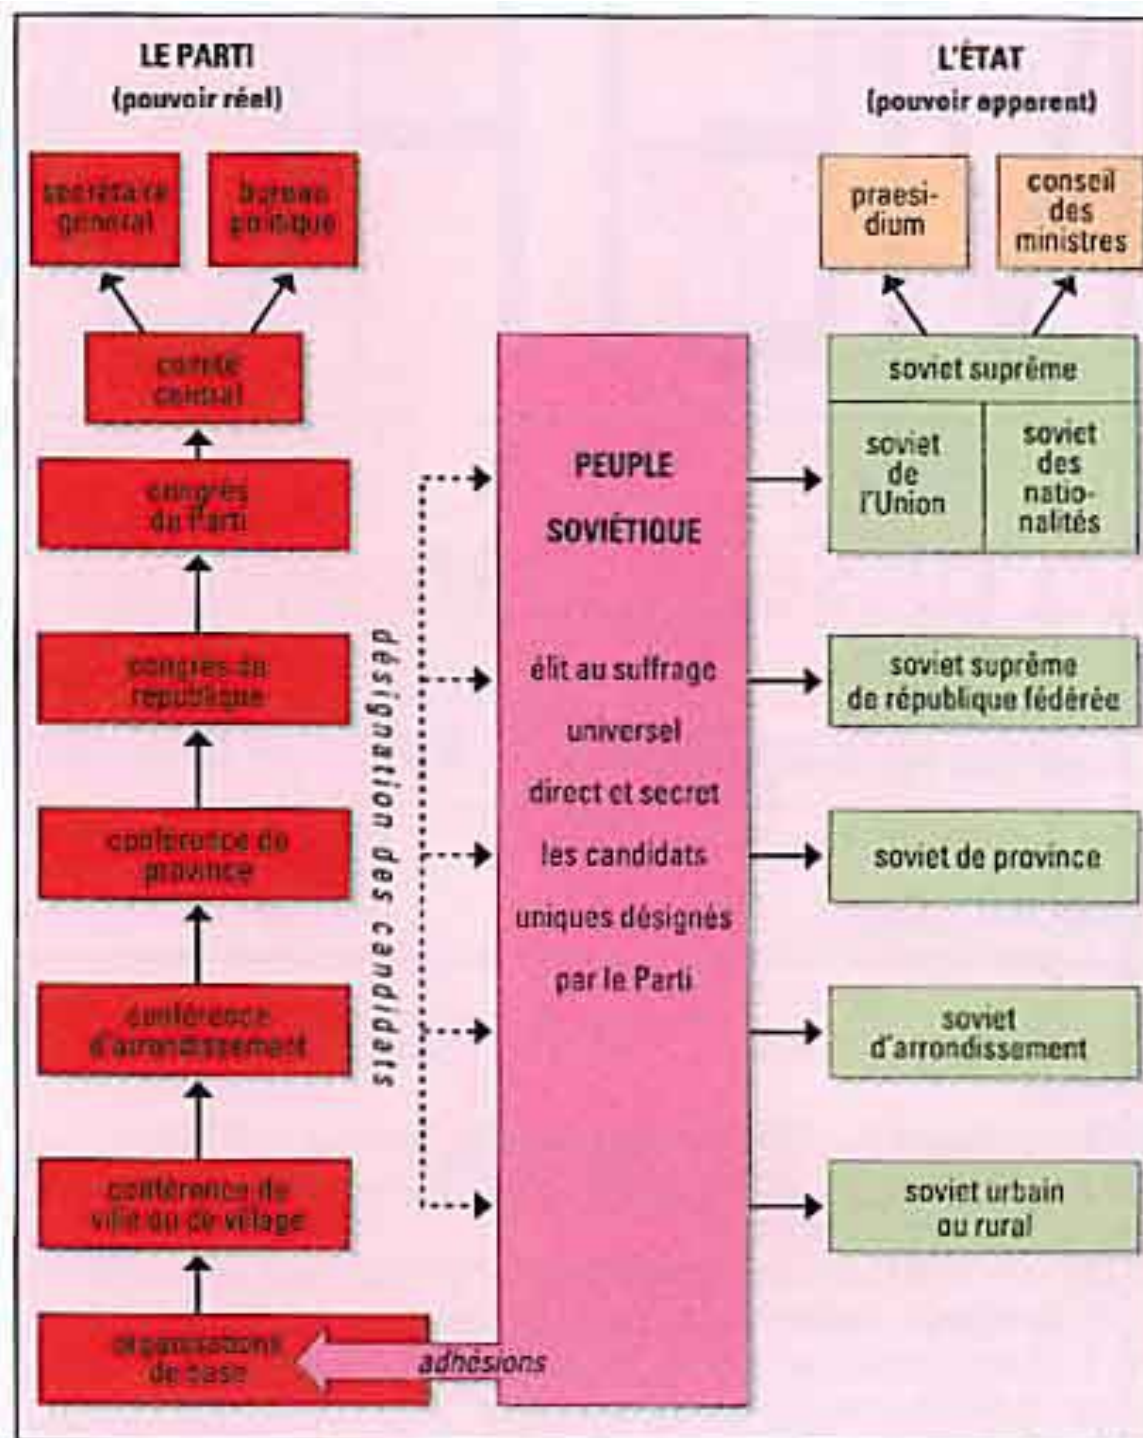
LE PARTI
(pouvoir réel)

secrétaire général

bureau politique

comité central

congrès du Parti

congrès de république

conférence de province

conférence d'arrondissement

conférence de ville ou de village

organisations de base

adhésions

désignation des candidats

PEUPLE SOVIÉTIQUE

élit au suffrage universel direct et secret les candidats uniques désignés par le Parti

L'ÉTAT
(pouvoir apparent)

praesidium

conseil des ministres

soviet suprême

soviet de l'Union

soviet des nationalités

soviet suprême de république fédérée

soviet de province

soviet d'arrondissement

soviet urbain ou rural